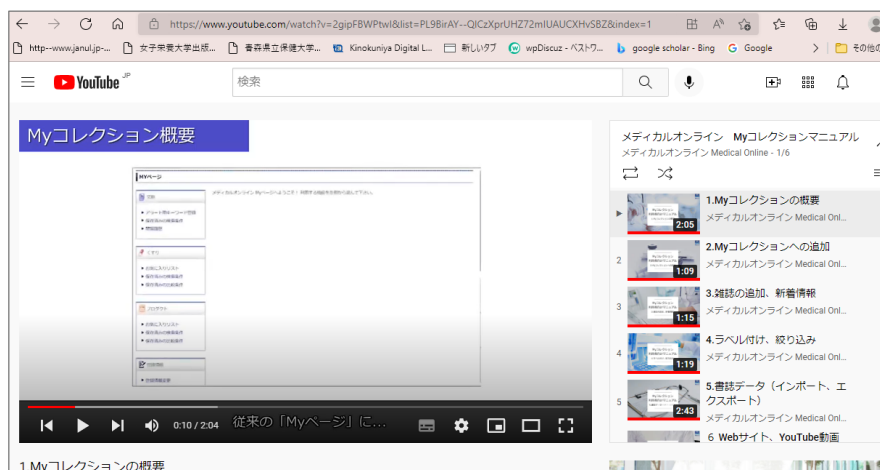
https://www.youtube.com/watch?v=2gipFBWPtwI&list=PL9BirAY--QICzXprUHZ72mIUAUCXHvSBZ&index=1

http--www.janul.jp-... 女子栄養大学出版... 青森県立保健大学... Kinokuniya Digital L... 新しいタブ wpDiscuz - ベストワ... google scholar - Bing Google その他の

YouTube JP

検索

Myコレクション概要

Myページ

メディカルオンライン Myページへようこそ！利用する機能を左側から選んで下さい。

文献

ジャーナル

eBook

Myコレクション

0:10 / 2:04 従来の「Myページ」に...

メディカルオンライン Myコレクションマニュアル
メディカルオンライン Medical Online - 1/6

1.Myコレクションの概要
メディカルオンライン Medical Onl...
2:05

2 2.Myコレクションへの追加
メディカルオンライン Medical Onl...
1:09

3 3.雑誌の追加、新着情報
メディカルオンライン Medical Onl...
1:15

4 4.ラベル付け、絞り込み
メディカルオンライン Medical Onl...
1:19

5 5.書誌データ（インポート、エクスポート）
メディカルオンライン Medical Onl...
2:43

6 Webサイト、YouTube動画

1.Myコレクションの概要